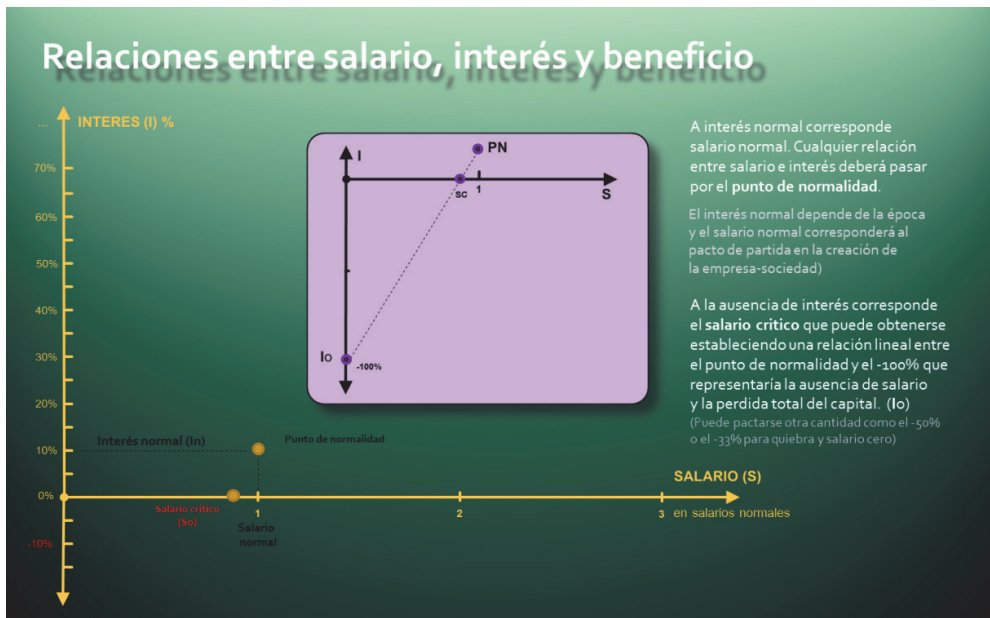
Relaciones entre salario, interés y beneficio

...

INTERES (I) %

70%
60%
50%
40%
30%
20%
10%
0%
-10%

Interés normal (In)

Punto de normalidad

Salario crítico (So)

Salario normal

1
2
3 en salarios normales

SALARIO (S)

I
PN
SC
1
S
Io
-100%

A interés normal corresponde salario normal. Cualquier relación entre salario e interés deberá pasar por el **punto de normalidad**.

El interés normal depende de la época y el salario normal corresponderá al pacto de partida en la creación de la empresa-sociedad)

A la ausencia de interés corresponde el **salario critico** que puede obtenerse estableciendo una relación lineal entre el punto de normalidad y el -100% que representaría la ausencia de salario y la perdida total del capital. (**Io**)
(Puede pactarse otra cantidad como el -50% o el -33% para quiebra y salario cero)